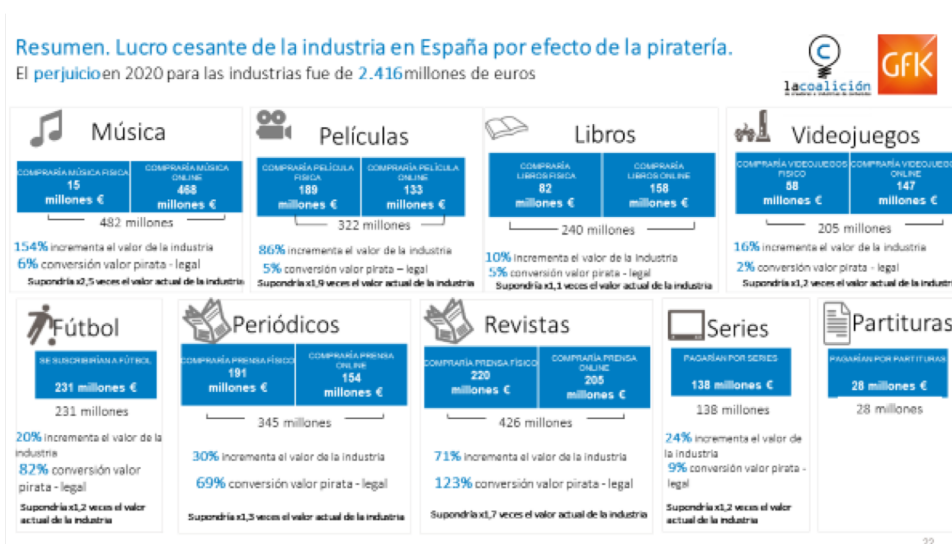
Resumen. Lucro cesante de la industria en España por efecto de la piratería.
El perjuicio en 2020 para las industrias fue de 2.416 millones de euros

lacoalición

GfK

Música

| COMPRARÍA MÚSICA FÍSICA 15 millones € | COMPRARÍA MÚSICA ONLINE 468 millones € |
|---|---|

482 millones

154% incrementa el valor de la industria
6% conversión valor pirata - legal
Supondría x2,5 veces el valor actual de la industria

Películas

| COMPRARÍA PELÍCULA FÍSICA 189 millones € | COMPRARÍA PELÍCULA ONLINE 133 millones € |
|---|---|

322 millones

86% incrementa el valor de la industria
5% conversión valor pirata – legal
Supondría x1,9 veces el valor actual de la industria

Libros

| COMPRARÍA LIBROS FÍSICA 82 millones € | COMPRARÍA LIBROS ONLINE 158 millones € |
|---|---|

240 millones

10% incrementa el valor de la industria
5% conversión valor pirata - legal
Supondría x1,1 veces el valor actual de la industria

Videojuegos

| COMPRARÍA VIDEOJUEGOS FÍSICO 58 millones € | COMPRARÍA VIDEOJUEGOS ONLINE 147 millones € |
|---|---|

205 millones

16% incrementa el valor de la industria
2% conversión valor pirata - legal
Supondría x1,2 veces el valor actual de la industria

Fútbol

SE SUSCRIBIRÍAN A FÚTBOL 231 millones €

231 millones

20% incrementa el valor de la industria
82% conversión valor pirata - legal
Supondría x1,2 veces el valor actual de la industria

Periódicos

| COMPRARÍA PRENSA FÍSICO 191 millones € | COMPRARÍA PRENSA ONLINE 154 millones € |
|---|---|

345 millones

30% incrementa el valor de la industria
69% conversión valor pirata - legal
Supondría x1,3 veces el valor actual de la industria

Revistas

| COMPRARÍA PRENSA FÍSICO 220 millones € | COMPRARÍA PRENSA ONLINE 205 millones € |
|---|---|

426 millones

71% incrementa el valor de la industria
123% conversión valor pirata - legal
Supondría x1,7 veces el valor actual de la industria

Series

PAGARÍAN POR SERIES 138 millones €

138 millones

24% incrementa el valor de la industria
9% conversión valor pirata - legal
Supondría x1,2 veces el valor actual de la industria

Partituras

PAGARÍAN POR PARTITURAS 28 millones €

28 millones

22